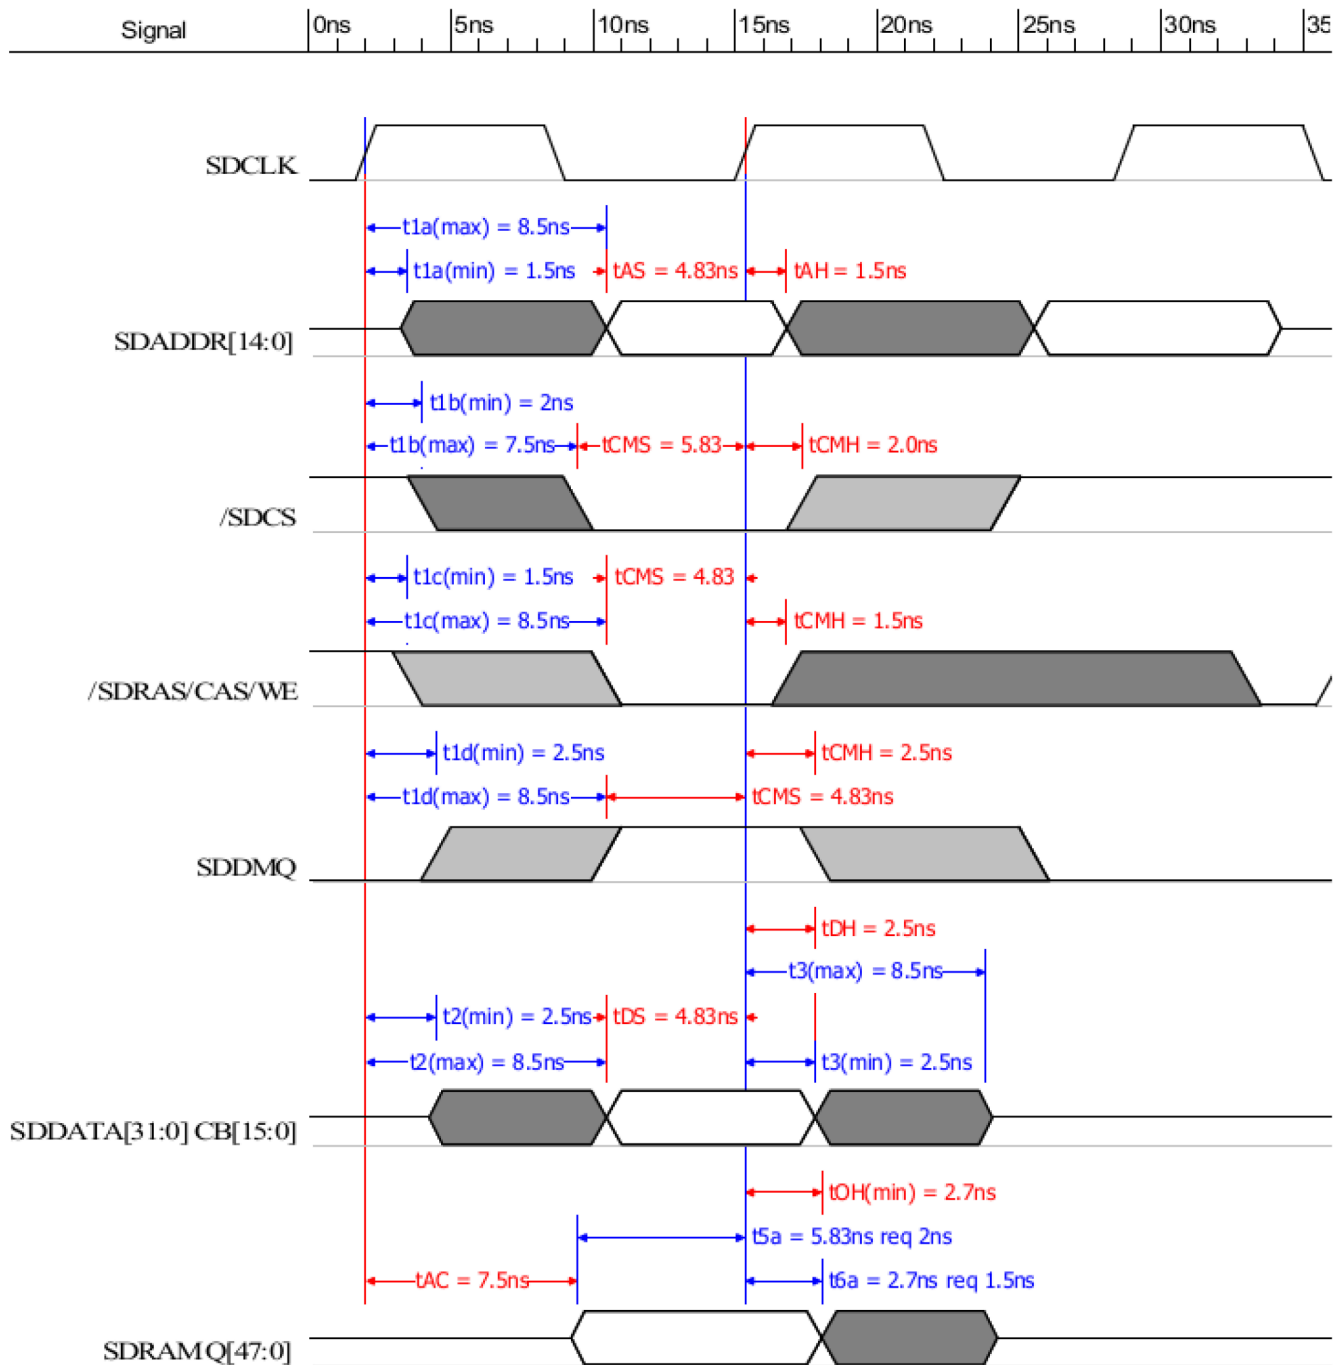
Signal
0ns
5ns
10ns
15ns
20ns
25ns
30ns
35

SDCLK

t1a(max) = 8.5ns
t1a(min) = 1.5ns
tAS = 4.83ns
tAH = 1.5ns

SDADDR[14:0]

t1b(min) = 2ns
t1b(max) = 7.5ns
tCMS = 5.83
tCMH = 2.0ns

/SDCS

t1c(min) = 1.5ns
tCMS = 4.83
t1c(max) = 8.5ns
tCMH = 1.5ns

/SDRAS/CAS/WE

t1d(min) = 2.5ns
tCMH = 2.5ns
t1d(max) = 8.5ns
tCMS = 4.83ns

SDDMQ

tDH = 2.5ns
t3(max) = 8.5ns
t2(min) = 2.5ns
tDS = 4.83ns
t2(max) = 8.5ns
t3(min) = 2.5ns

SDDATA[31:0] CB[15:0]

tOH(min) = 2.7ns
t5a = 5.83ns req 2ns
tAC = 7.5ns
t6a = 2.7ns req 1.5ns

SDRAMQ[47:0]